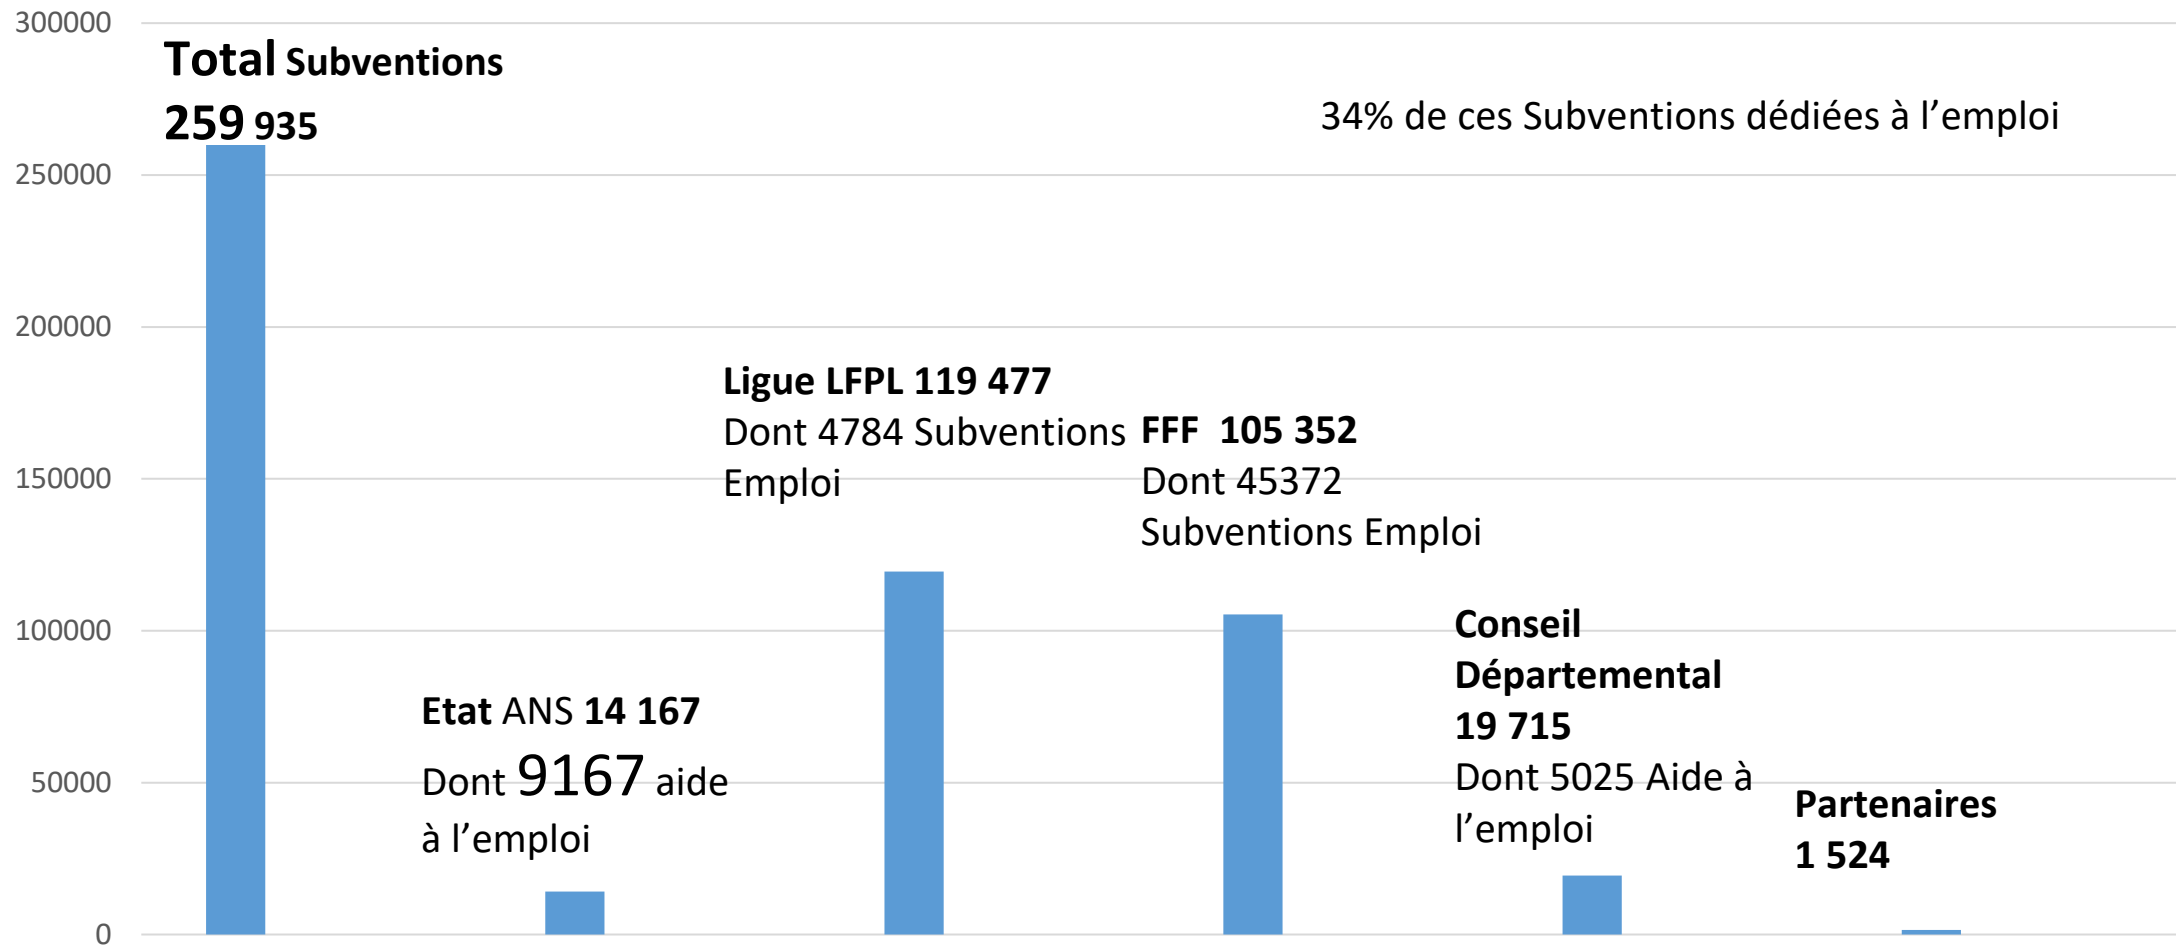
300000

Total Subventions
259 935

34% de ces Subventions dédiées à l’emploi

250000

200000

Ligue LFPL 119 477
Dont 4784 Subventions Emploi

FFF 105 352
Dont 45372
Subventions Emploi

150000

100000

Conseil Départemental
19 715
Dont 5025 Aide à l’emploi

Etat ANS 14 167
Dont 9167 aide à l’emploi

50000

Partenaires
1 524

0